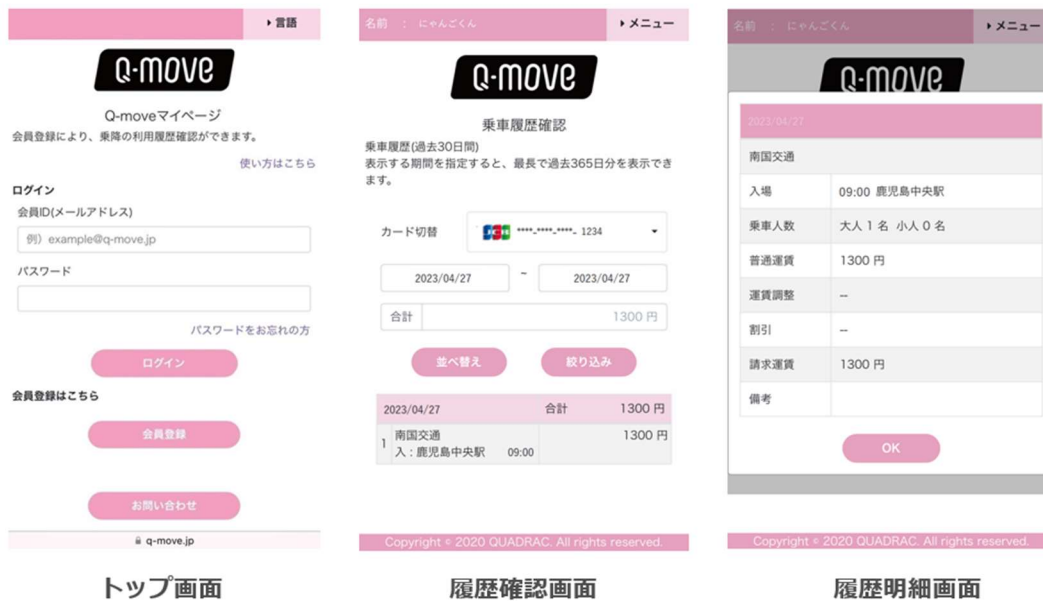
▸ 言語

Q-move

Q-moveマイページ
会員登録により、乗降の利用履歴確認ができます。

使い方はこちら

ログイン
会員ID(メールアドレス)
例）example@q-move.jp
パスワード

パスワードをお忘れの方

ログイン

会員登録はこちら

会員登録

お問い合わせ

q-move.jp

トップ画面

名前 ： にゃんごくん ▸ メニュー

Q-move

乗車履歴確認
乗車履歴(過去30日間)
表示する期間を指定すると、最長で過去365日分を表示できます。

カード切替 ****-****-****-1234

2023/04/27 ~ 2023/04/27

合計 1300 円

並べ替え 絞り込み

| 2023/04/27 | 合計 | 1300 円 |
|---|---|---|
| 1 | 南国交通 入：鹿児島中央駅 09:00 | 1300 円 |

Copyright © 2020 QUADRAC. All rights reserved.

履歴確認画面

名前 ： にゃんごくん ▸ メニュー

Q-move

2023/04/27

| 南国交通 | |
|---|---|
| 入場 | 09:00 鹿児島中央駅 |
| 乗車人数 | 大人 1 名 小人 0 名 |
| 普通運賃 | 1300 円 |
| 運賃調整 | -- |
| 割引 | -- |
| 請求運賃 | 1300 円 |
| 備考 | |

OK

Copyright © 2020 QUADRAC. All rights reserved.

履歴明細画面